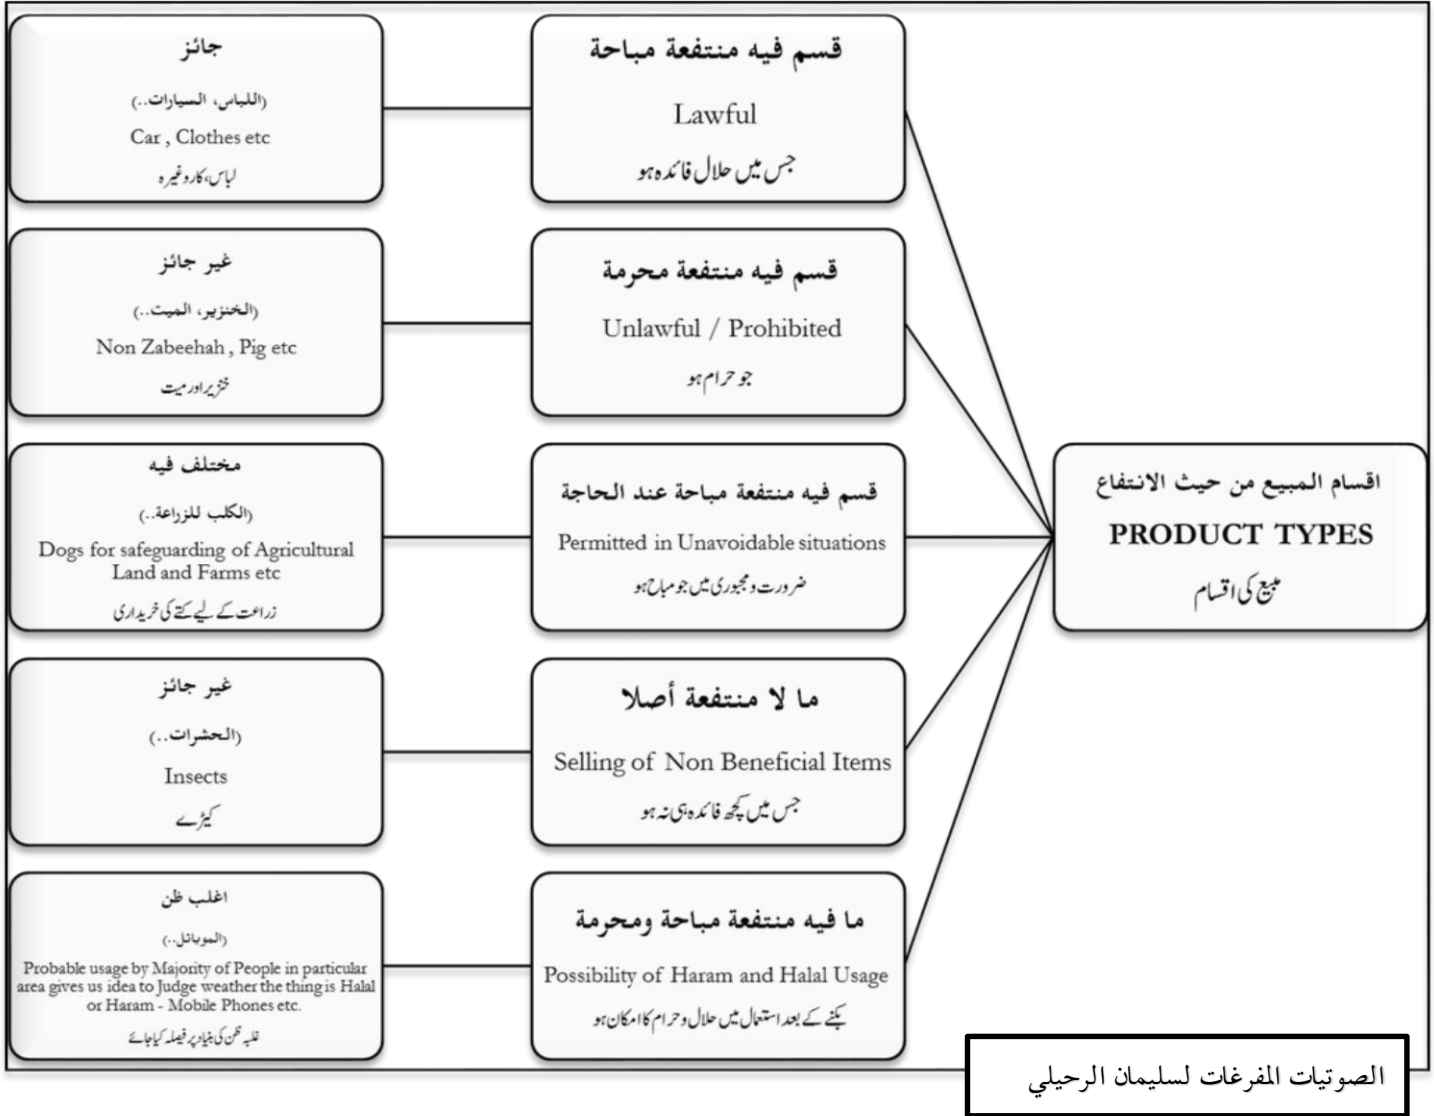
اقسام المبيع من حيث الانتفاع
PRODUCT TYPES
مبیع کی اقسام

قسم فيه منتفعة مباحة
Lawful
جس میں حلال فائدہ ہو

جائز
(اللباس، السيارات..)
Car , Clothes etc
لباس،کاروغیرہ

قسم فيه منتفعة محرمة
Unlawful / Prohibited
جو حرام ہو

غير جائز
(الخنزير، الميت..)
Non Zabeehah , Pig etc
خنزیر اور میت

قسم فيه منتفعة مباحة عند الحاجة
Permitted in Unavoidable situations
ضرورت و مجبوری میں جو مباح ہو

مختلف فيه
(الكلب للزراعة..)
Dogs for safeguarding of Agricultural Land and Farms etc
زراعت کے لیے کتے کی خریداری

ما لا منتفعة أصلا
Selling of Non Beneficial Items
جس میں کچھ فائدہ ہی نہ ہو

غير جائز
(الحشرات..)
Insects
کیڑے

ما فيه منتفعة مباحة ومحرمة
Possibility of Haram and Halal Usage
بکنے کے بعد استعمال میں حلال و حرام کا امکان ہو

اغلب ظن
(الموبائل..)
Probable usage by Majority of People in particular area gives us idea to Judge weather the thing is Halal or Haram - Mobile Phones etc.
غلبہ ظن کی بنیاد پر فیصلہ کیا جائے

الصوتيات المفرغات لسليمان الرحيلي